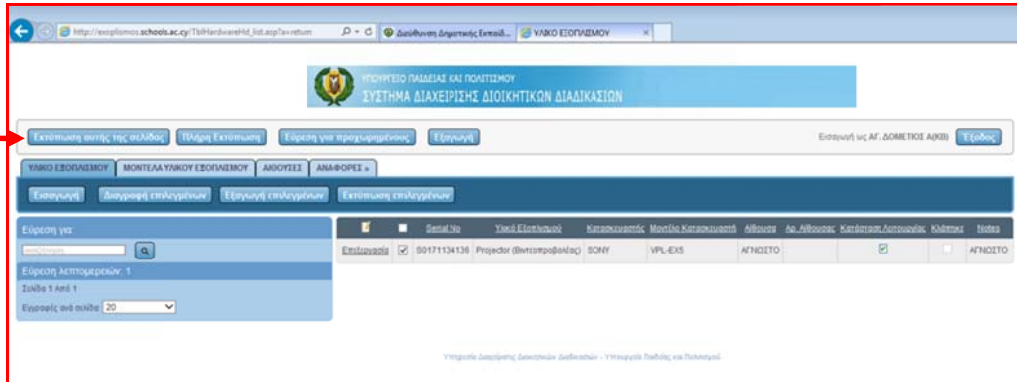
http://exoplismos.schools.ac.cy/TblHardwareHd_list.asp?a=return

Διεύθυνση Δημοτικής Εκπαίδ...

ΥΛΙΚΟ ΕΞΟΠΛΙΣΜΟΥ

ΥΠΟΥΡΓΕΙΟ ΠΑΙΔΕΙΑΣ ΚΑΙ ΠΟΛΙΤΙΣΜΟΥ
ΣΥΣΤΗΜΑ ΔΙΑΧΕΙΡΙΣΗΣ ΔΙΟΙΚΗΤΙΚΩΝ ΔΙΑΔΙΚΑΣΙΩΝ

Εκτύπωση αυτής της σελίδας | Πλήρη Εκτύπωση | Εύρεση για προχωρημένους | Εξαγωγή

Εισαγωγή ως ΑΓ. ΔΟΜΕΤΙΟΣ Α(ΚΒ) | Έξοδος

ΥΛΙΚΟ ΕΞΟΠΛΙΣΜΟΥ | ΜΟΝΤΕΛΑ ΥΛΙΚΟΥ ΕΞΟΠΛΙΣΜΟΥ | ΑΙΘΟΥΣΕΣ | ΑΝΑΦΟΡΕΣ »

Εισαγωγή | Διαγραφή επιλεγμένων | Εξαγωγή επιλεγμένων | Εκτύπωση επιλεγμένων

Εύρεση για:

Εύρεση λεπτομερειών: 1
Σελίδα 1 Από 1
Εγγραφές ανά σελίδα 20

| | | Serial No | Υλικό Εξοπλισμού | Κατασκευαστής | Μοντέλο Κατασκευαστή | Αίθουσα | Αρ. Αίθουσας | Κατάσταση Λειτουργίας | Κλάπηκε | Notes |
|---|---|---|---|---|---|---|---|---|---|---|
| Επεξεργασία | ☑ | S0171134136 | Projector (Βιντεοπροβολέας) | SONY | VPL-EX5 | ΑΓΝΩΣΤΟ | | ☑ | | ΑΓΝΩΣΤΟ |

Σύστημα Διαχείρισης Διοικητικών Διαδικασιών - Υπουργείο Παιδείας και Πολιτισμού